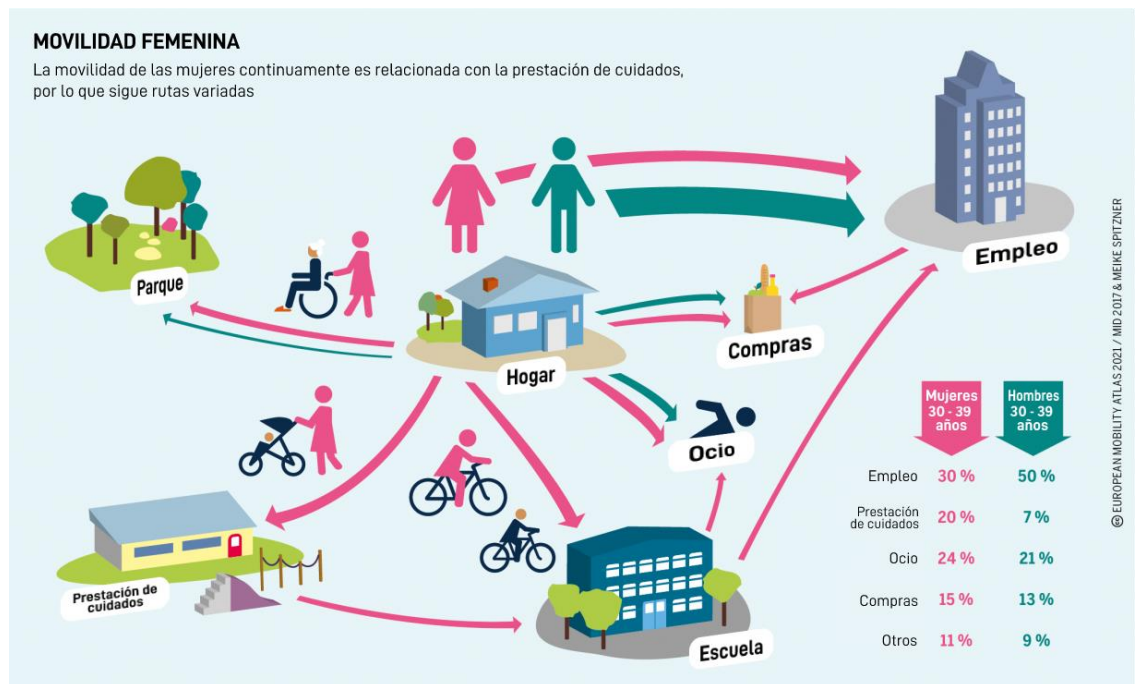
MOVILIDAD FEMENINA

La movilidad de las mujeres continuamente es relacionada con la prestación de cuidados, por lo que sigue rutas variadas

Empleo

Parque

Hogar

Compras

Ocio

Prestación de cuidados

Escuela

| | Mujeres 30 - 39 años | Hombres 30 - 39 años |
|---|---|---|
| Empleo | 30 % | 50 % |
| Prestación de cuidados | 20 % | 7 % |
| Ocio | 24 % | 21 % |
| Compras | 15 % | 13 % |
| Otros | 11 % | 9 % |

© EUROPEAN MOBILITY ATLAS 2021 / MID 2017 & MEIKE SPITZNER